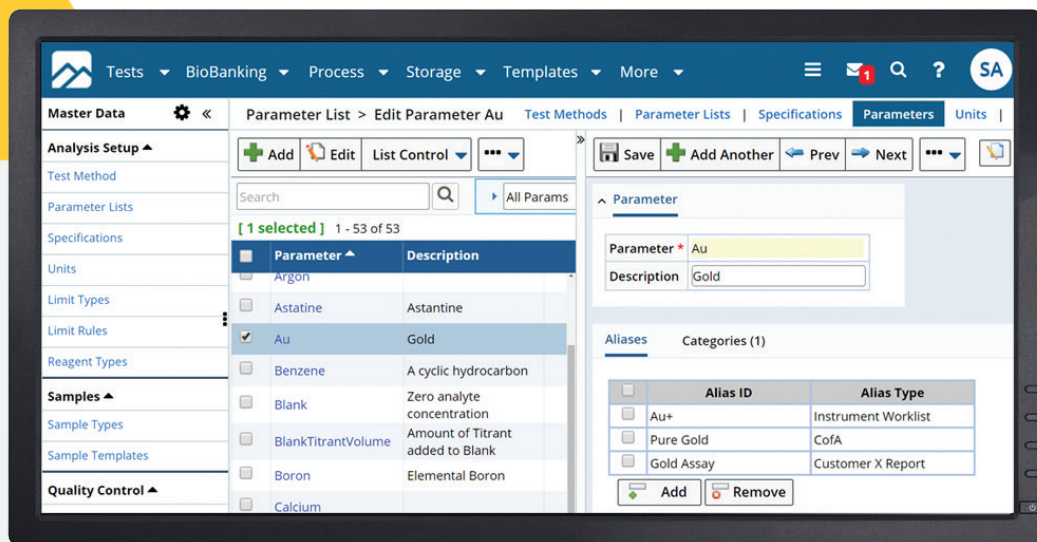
Tests ▾ BioBanking ▾ Process ▾ Storage ▾ Templates ▾ More ▾

1

SA

Master Data

«

Analysis Setup ▴

Test Method

Parameter Lists

Specifications

Units

Limit Types

Limit Rules

Reagent Types

Samples ▴

Sample Types

Sample Templates

Quality Control ▴

Parameter List > Edit Parameter Au

Test Methods | Parameter Lists | Specifications | Parameters | Units |

Add Edit List Control ▾ ••• ▾

»

Search

All Params

[ 1 selected ] 1 - 53 of 53

| | Parameter ▴ | Description |
|---|---|---|
| | Argon | |
| | Astatine | Astantine |
| ✔ | Au | Gold |
| | Benzene | A cyclic hydrocarbon |
| | Blank | Zero analyte concentration |
| | BlankTitrantVolume | Amount of Titrant added to Blank |
| | Boron | Elemental Boron |
| | Calcium | |

Save Add Another Prev Next ••• ▾

Parameter

Parameter * Au

Description Gold

Aliases Categories (1)

| | Alias ID | Alias Type |
|---|---|---|
| | Au+ | Instrument Worklist |
| | Pure Gold | CofA |
| | Gold Assay | Customer X Report |

Add Remove